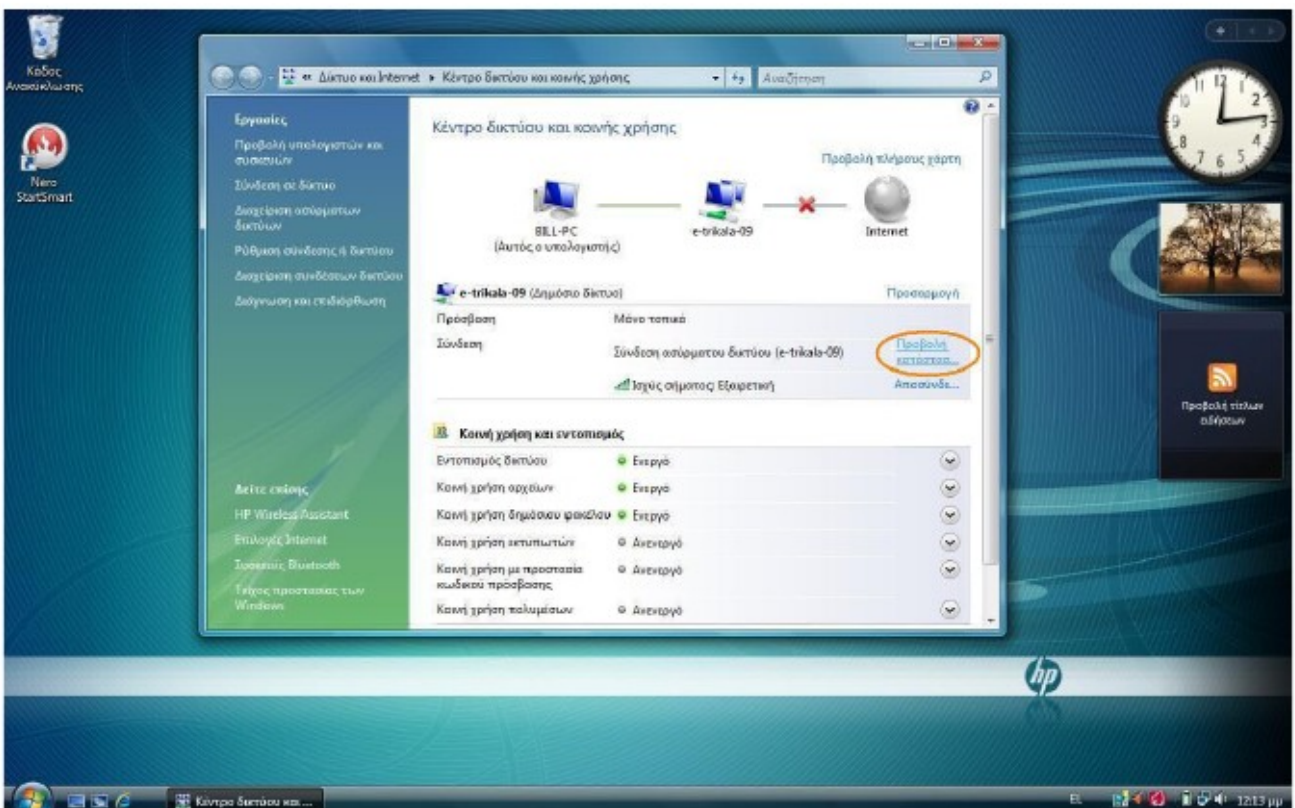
Κάδος Ανακύκλωσης

Nero StartSmart

« Δίκτυο και Internet ▸ Κέντρο δικτύου και κοινής χρήσης

Αναζήτηση

Εργασίες

Προβολή υπολογιστών και συσκευών

Σύνδεση σε δίκτυο

Διαχείριση ασύρματων δικτύων

Ρύθμιση σύνδεσης ή δικτύου

Διαχείριση συνδέσεων δικτύου

Διάγνωση και επιδιόρθωση

Κέντρο δικτύου και κοινής χρήσης

Προβολή πλήρους χάρτη

BILL-PC
(Αυτός ο υπολογιστής)

e-trikala-09

Internet

e-trikala-09 (Δημόσιο δίκτυο)

Προσαρμογή

| | | |
|---|---|---|
| Πρόσβαση | Μόνο τοπικά | |
| Σύνδεση | Σύνδεση ασύρματου δικτύου (e-trikala-09) | Προβολή κατάστασ... |
| | Ισχύς σήματος: Εξαιρετική | Αποσύνδε... |

Κοινή χρήση και εντοπισμός

| | |
|---|---|
| Εντοπισμός δικτύου | Ενεργό |
| Κοινή χρήση αρχείων | Ενεργό |
| Κοινή χρήση δημόσιου φακέλου | Ενεργό |
| Κοινή χρήση εκτυπωτών | Ανενεργό |
| Κοινή χρήση με προστασία κωδικού πρόσβασης | Ανενεργό |
| Κοινή χρήση πολυμέσων | Ανενεργό |

Δείτε επίσης

HP Wireless Assistant

Επιλογές Internet

Συσκευές Bluetooth

Τείχος προστασίας των Windows

Προβολή τίτλων ειδήσεων

hp

Κέντρο δικτύου και...

EL

12:13 μμ